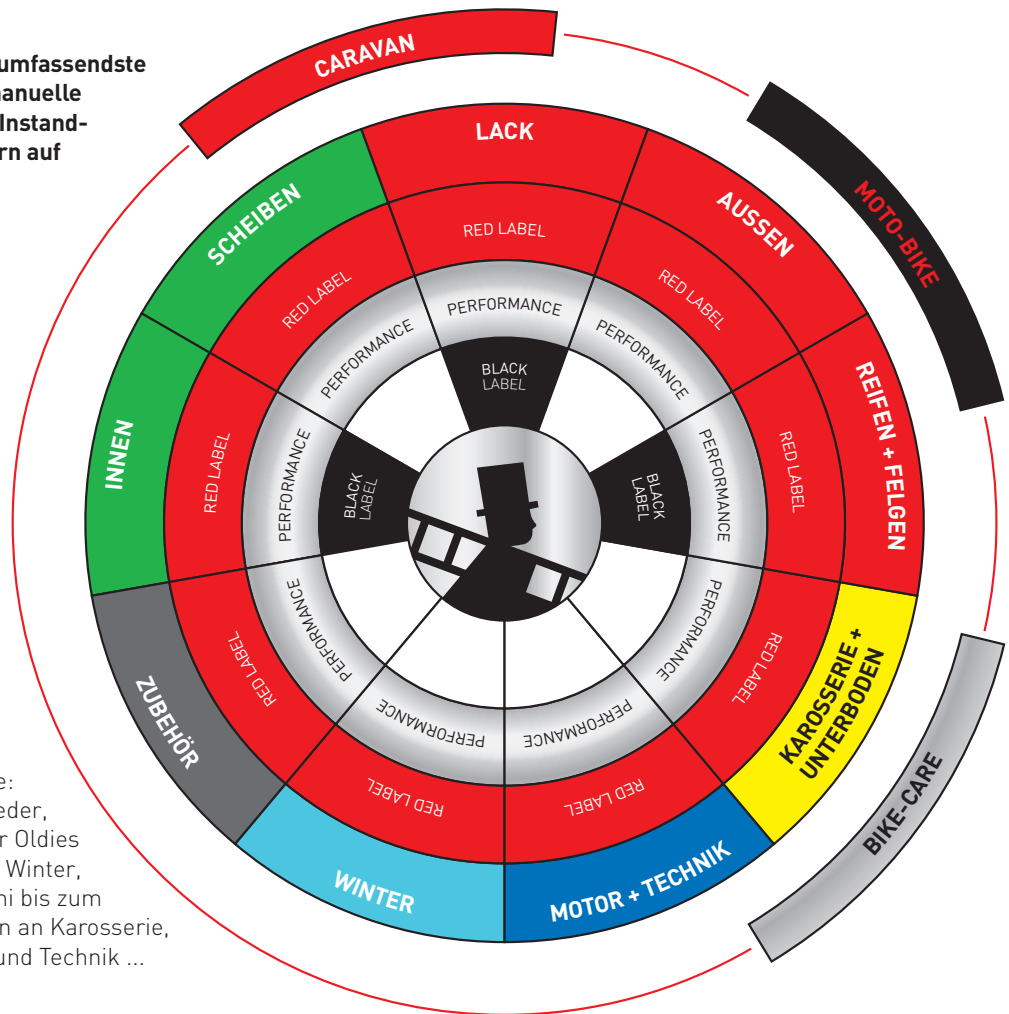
umfassendste
anuelle
Instand-
rn auf

e:
eder,
r Oldies
Winter,
hi bis zum
n an Karosserie,
und Technik ...

CARAVAN
MOTO-BIKE
LACK
AUSSEN
REIFEN + FELGEN
KAROSSERIE + UNTERBODEN
MOTOR + TECHNIK
WINTER
ZUBEHÖR
INNEN
SCHEIBEN
BIKE-CARE

RED LABEL
RED LABEL
RED LABEL
RED LABEL
RED LABEL
RED LABEL
RED LABEL
RED LABEL
RED LABEL

PERFORMANCE
PERFORMANCE
PERFORMANCE
PERFORMANCE
PERFORMANCE
PERFORMANCE
PERFORMANCE
PERFORMANCE
PERFORMANCE

BLACK LABEL
BLACK LABEL
BLACK LABEL